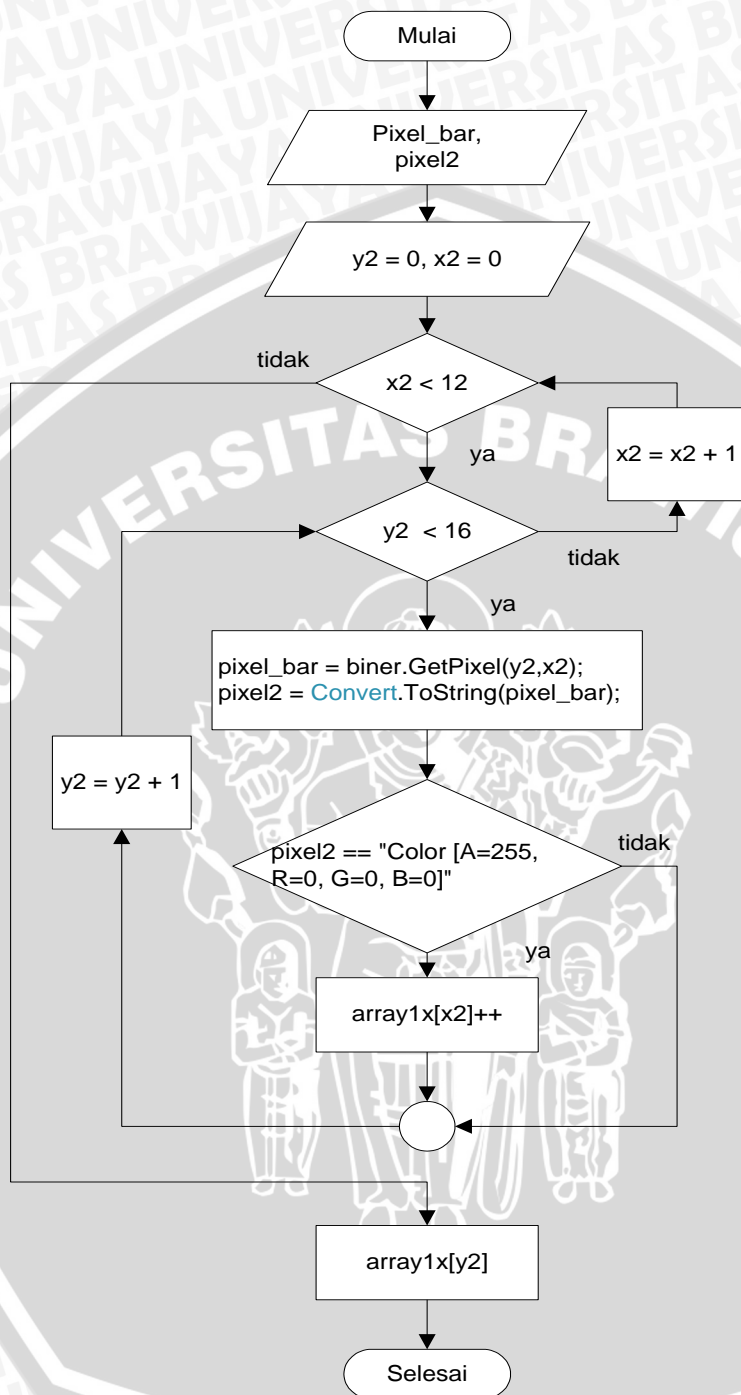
Mulai

Pixel_bar, pixel2

y2 = 0, x2 = 0

tidak

x2 < 12

x2 = x2 + 1

ya

y2 < 16

tidak

ya

pixel_bar = biner.GetPixel(y2,x2);
pixel2 = Convert.ToString(pixel_bar);

y2 = y2 + 1

pixel2 == "Color [A=255, R=0, G=0, B=0]"

tidak

ya

array1x[x2]++

array1x[y2]

Selesai